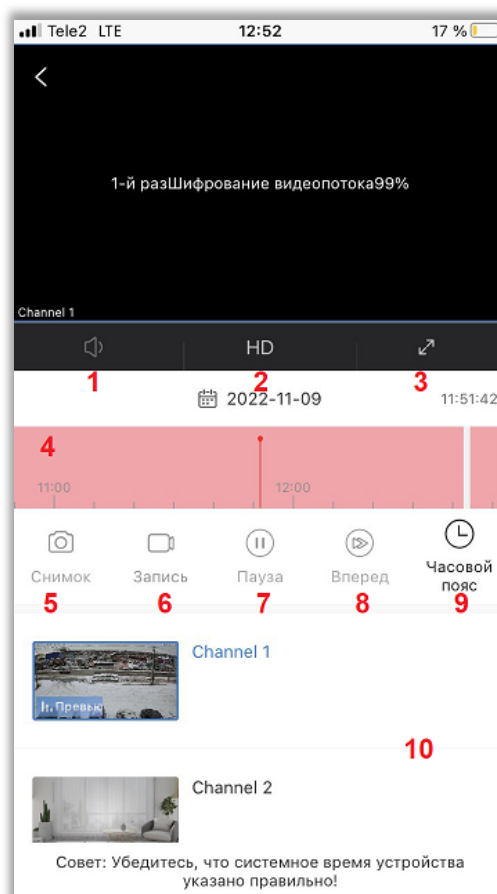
Tele2 LTE 12:52 17 %

1-й разШифрование видеопотока99%

Channel 1

HD

1 2 3

2022-11-09 11:51:42

4

11:00 12:00

Снимок Запись Пауза Вперед Часовой пояс

5 6 7 8 9

Channel 1

Превью

10

Channel 2

Совет: Убедитесь, что системное время устройства указано правильно!